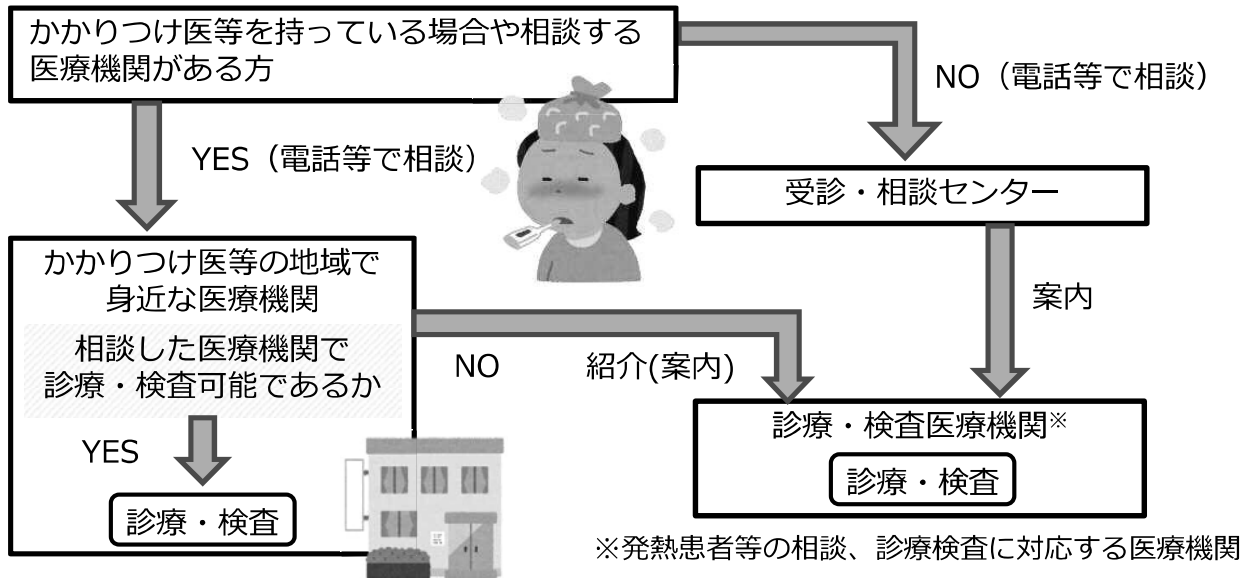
かかりつけ医等を持っている場合や相談する医療機関がある方

NO（電話等で相談）

YES（電話等で相談）

受診・相談センター

かかりつけ医等の地域で身近な医療機関

相談した医療機関で診療・検査可能であるか

案内

NO

紹介(案内)

YES

診療・検査

診療・検査医療機関※

診療・検査

※発熱患者等の相談、診療検査に対応する医療機関